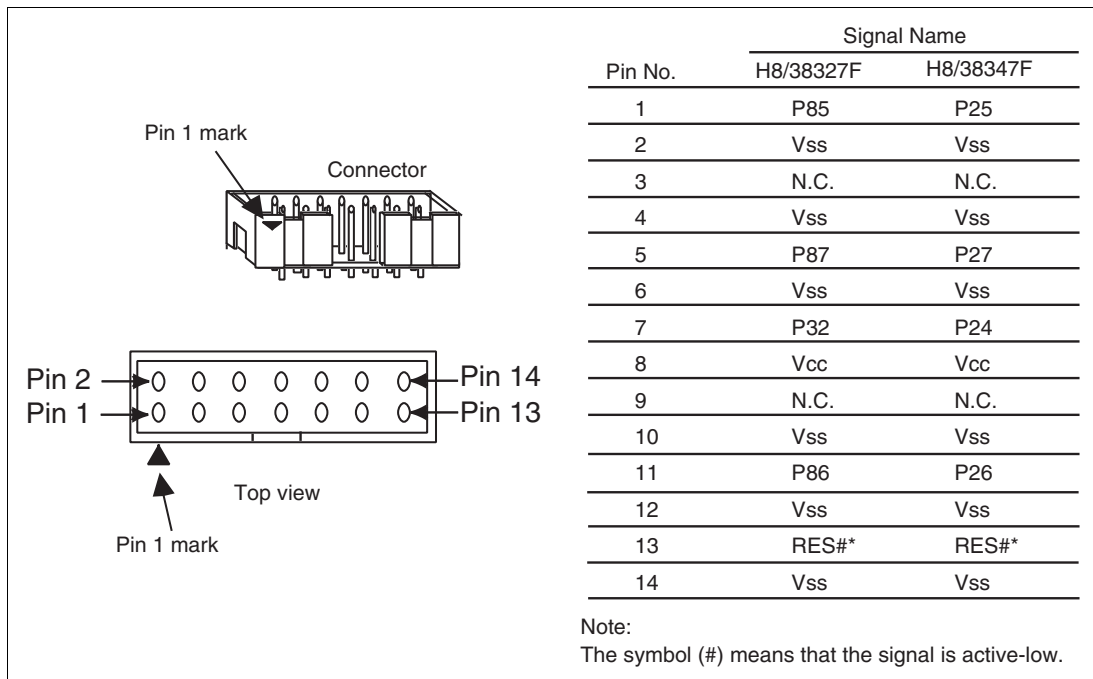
Pin 1 mark

Connector

Pin 2
Pin 1
Pin 14
Pin 13

Top view

Pin 1 mark

| Pin No. | Signal Name H8/38327F | Signal Name H8/38347F |
|---|---|---|
| 1 | P85 | P25 |
| 2 | Vss | Vss |
| 3 | N.C. | N.C. |
| 4 | Vss | Vss |
| 5 | P87 | P27 |
| 6 | Vss | Vss |
| 7 | P32 | P24 |
| 8 | Vcc | Vcc |
| 9 | N.C. | N.C. |
| 10 | Vss | Vss |
| 11 | P86 | P26 |
| 12 | Vss | Vss |
| 13 | RES#* | RES#* |
| 14 | Vss | Vss |

Note:
The symbol (#) means that the signal is active-low.